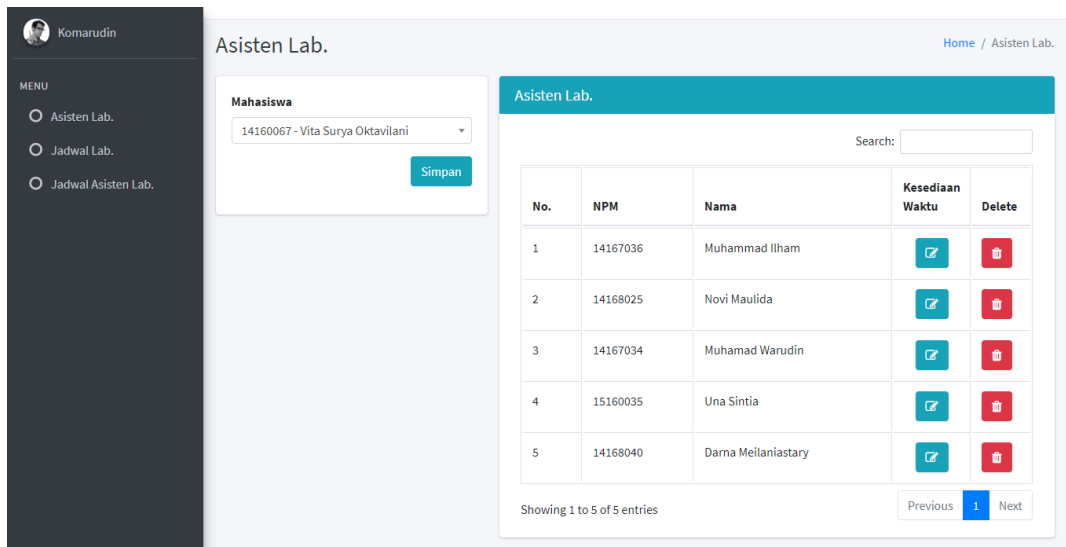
Komarudin

MENU

Asisten Lab.

Jadwal Lab.

Jadwal Asisten Lab.

Asisten Lab.

Home / Asisten Lab.

Mahasiswa

14160067 - Vita Surya Oktavilani

Simpan

Asisten Lab.

Search:

| No. | NPM | Nama | Kesediaan Waktu | Delete |
|---|---|---|---|---|
| 1 | 14167036 | Muhammad Ilham | | |
| 2 | 14168025 | Novi Maulida | | |
| 3 | 14167034 | Muhamad Warudin | | |
| 4 | 15160035 | Una Sintia | | |
| 5 | 14168040 | Darna Meilaniastary | | |

Showing 1 to 5 of 5 entries

Previous 1 Next